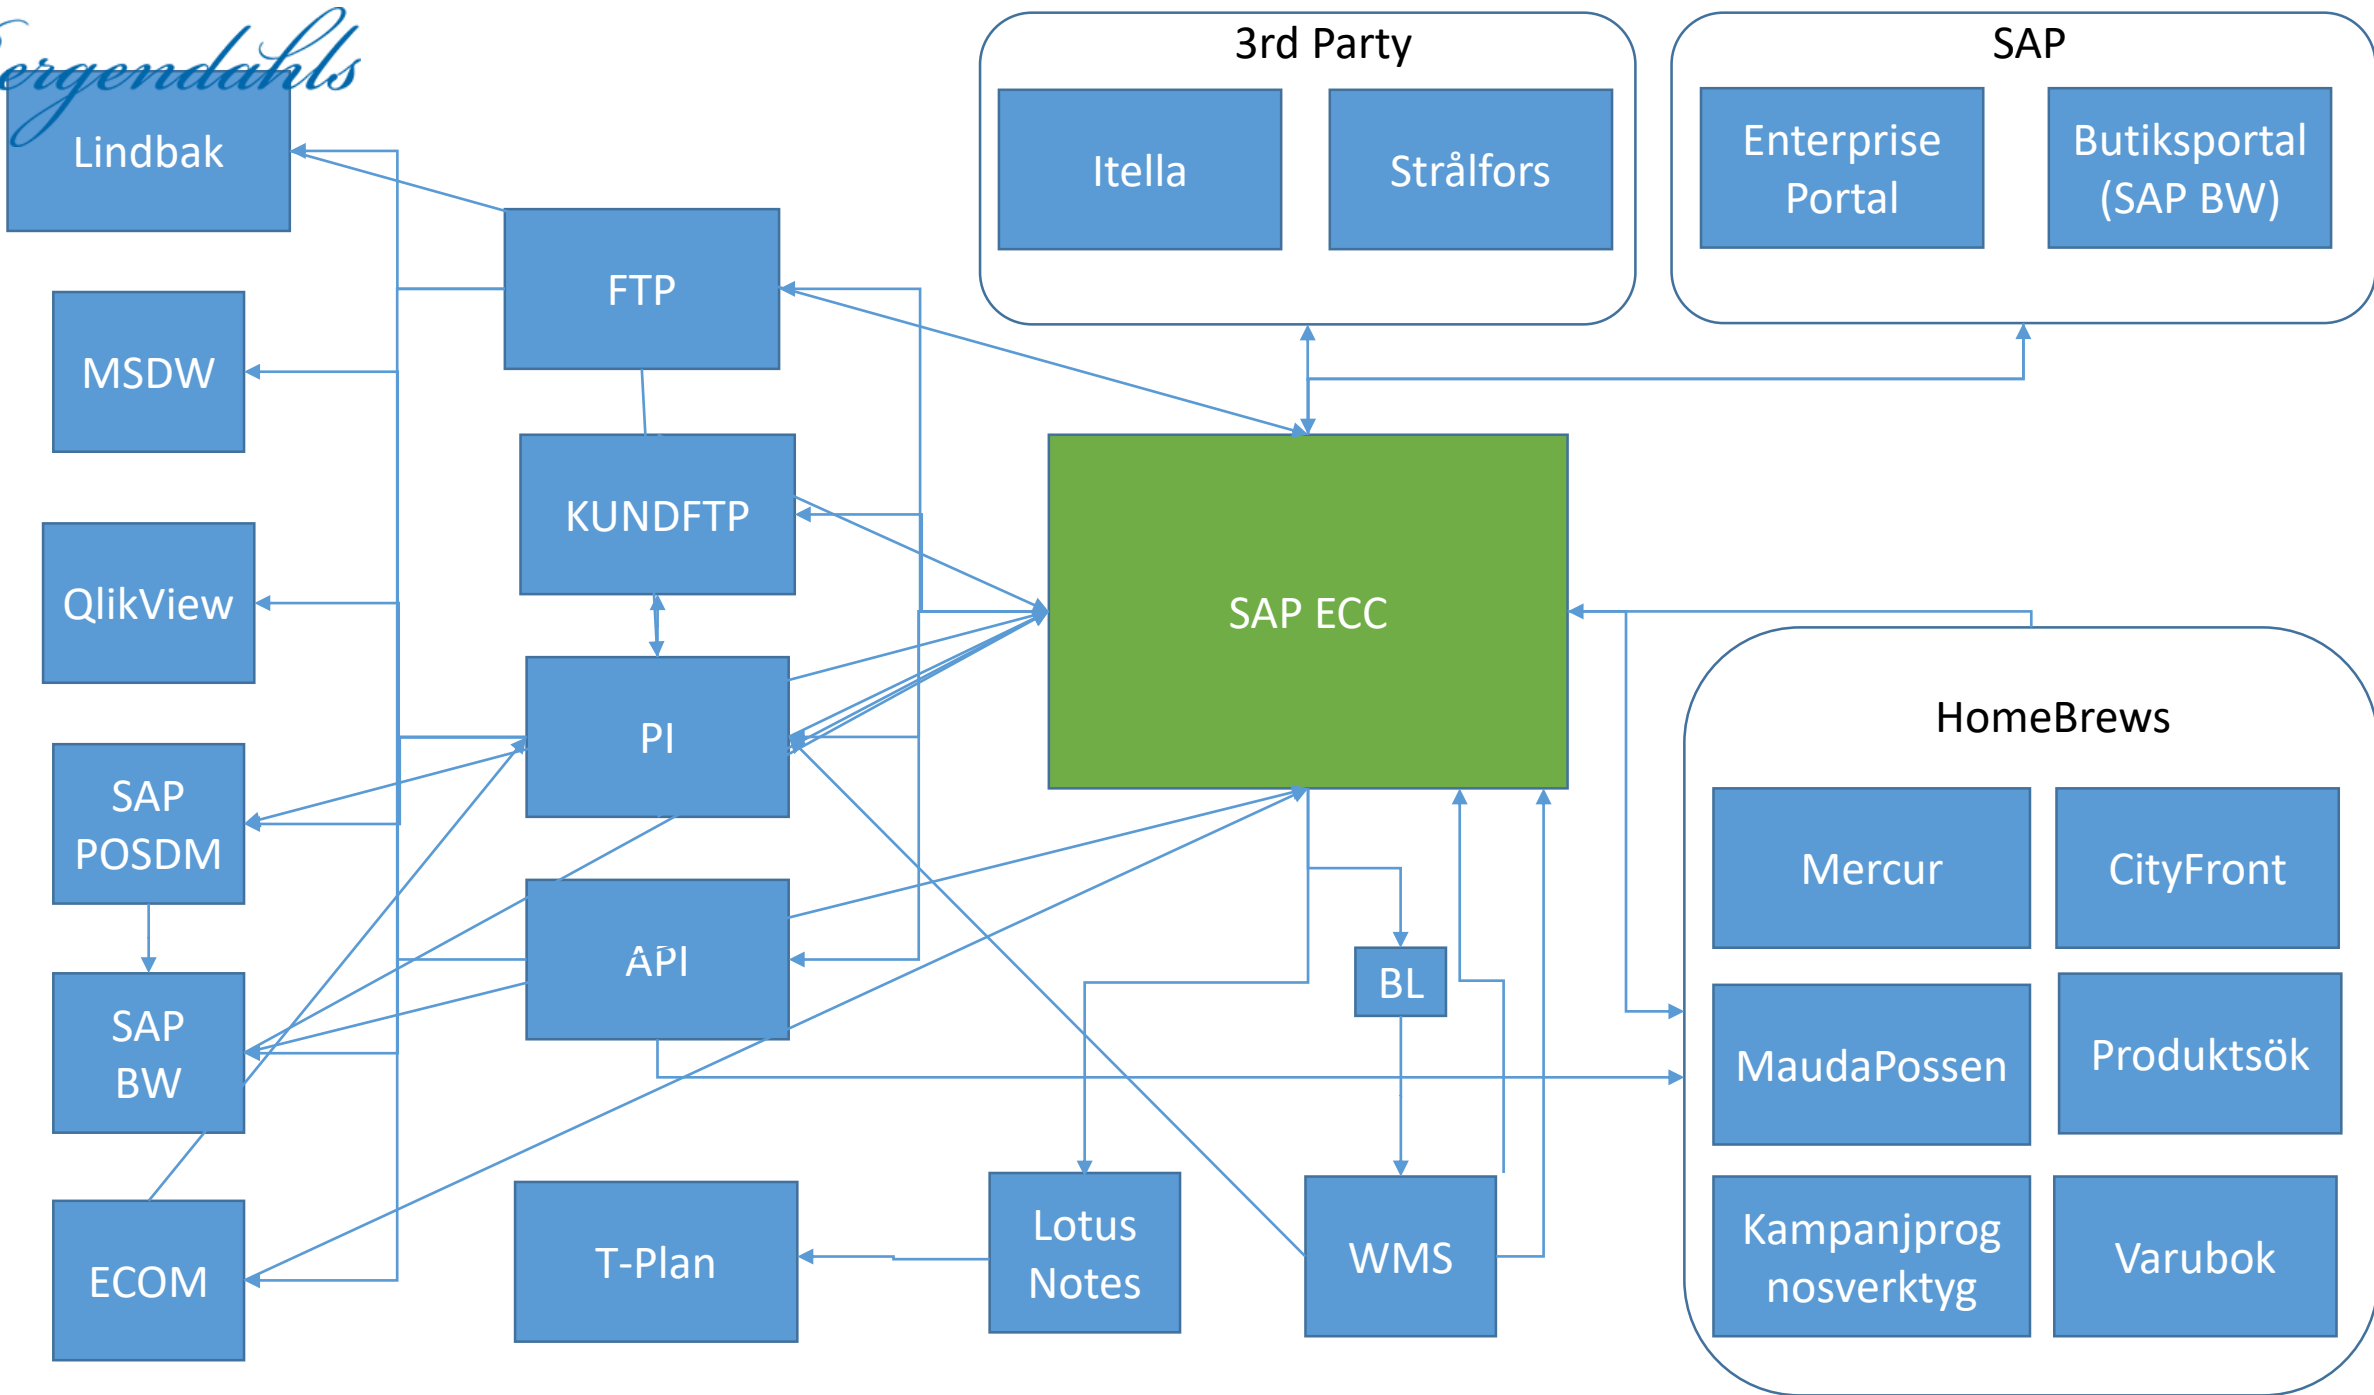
ergendahls

Lindbak

MSDW

QlikView

SAP POSDM

SAP BW

ECOM

FTP

KUNDFTP

PI

API

T-Plan

Lotus Notes

3rd Party

Itella

Strålfors

SAP

Enterprise Portal

Butiksportal (SAP BW)

SAP ECC

BL

WMS

HomeBrews

Mercur

CityFront

MaudaPossen

Produktsök

Kampanjprog nosverktyg

Varubok